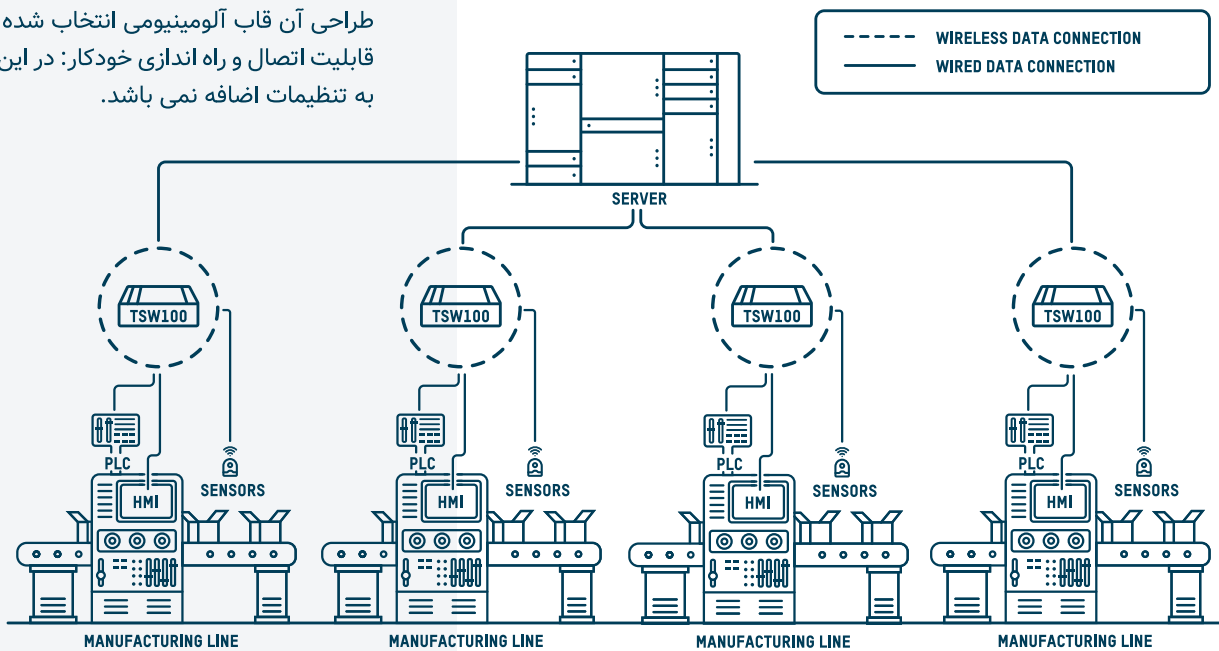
طراحی آن قاب آلومینیومی انتخاب شده
قابلیت اتصال و راه اندازی خودکار: در این
به تنظیمات اضافه نمی باشد.

WIRELESS DATA CONNECTION
WIRED DATA CONNECTION

SERVER

TSW100
PLC
HMI
SENSORS
MANUFACTURING LINE

TSW100
PLC
HMI
SENSORS
MANUFACTURING LINE

TSW100
PLC
HMI
SENSORS
MANUFACTURING LINE

TSW100
PLC
HMI
SENSORS
MANUFACTURING LINE